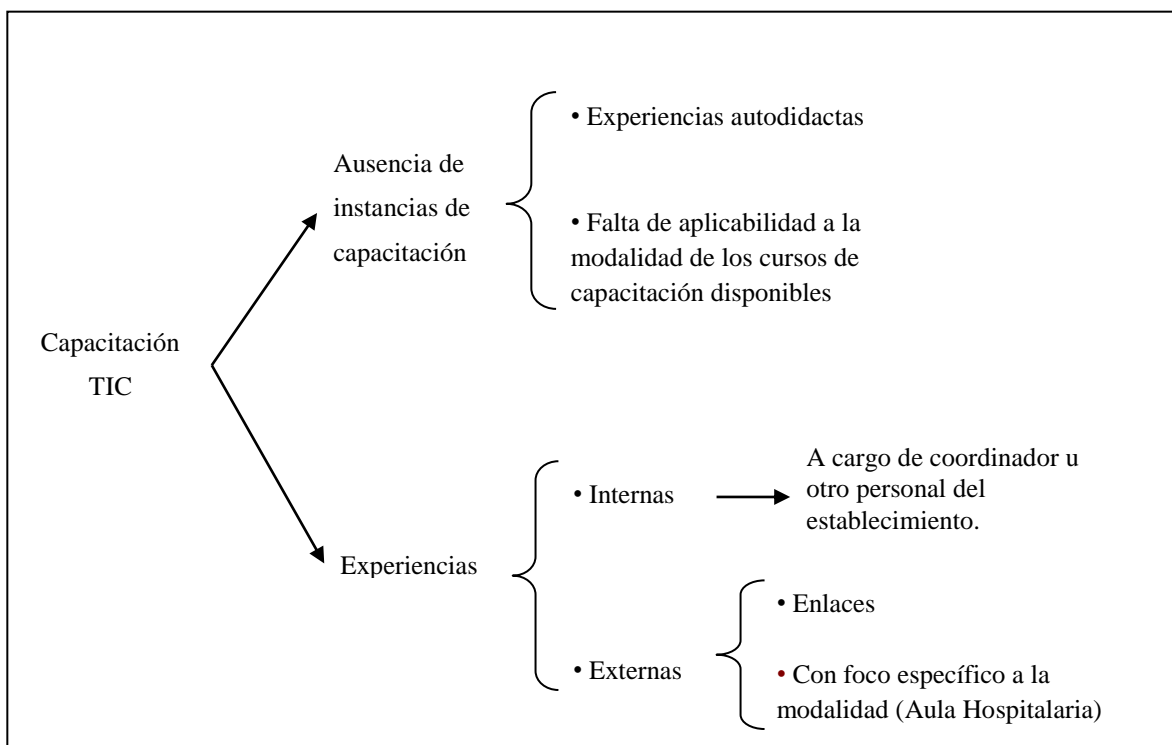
Capacitación TIC

Ausencia de instancias de capacitación

• Experiencias autodidactas

• Falta de aplicabilidad a la modalidad de los cursos de capacitación disponibles

Experiencias

• Internas

A cargo de coordinador u otro personal del establecimiento.

• Externas

• Enlaces

• Con foco específico a la modalidad (Aula Hospitalaria)